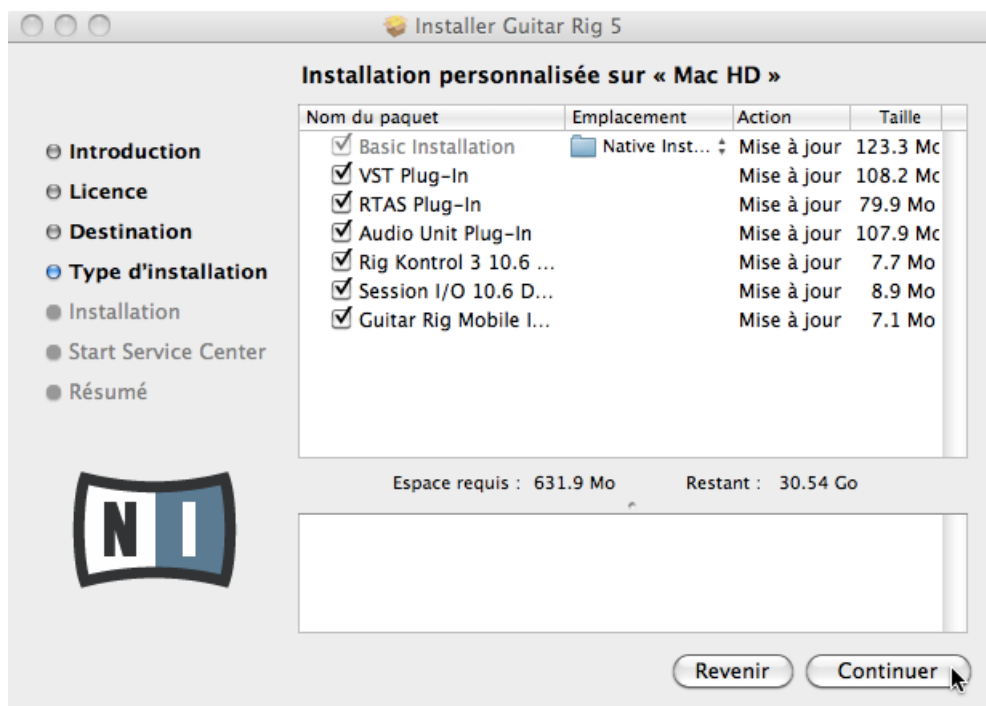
Installer Guitar Rig 5

Installation personnalisée sur « Mac HD »

Introduction
Licence
Destination
Type d'installation
Installation
Start Service Center
Résumé

| Nom du paquet | Emplacement | Action | Taille |
|---|---|---|---|
| Basic Installation | Native Inst... | Mise à jour | 123.3 Mc |
| VST Plug-In | | Mise à jour | 108.2 Mc |
| RTAS Plug-In | | Mise à jour | 79.9 Mo |
| Audio Unit Plug-In | | Mise à jour | 107.9 Mc |
| Rig Kontrol 3 10.6 ... | | Mise à jour | 7.7 Mo |
| Session I/O 10.6 D... | | Mise à jour | 8.9 Mo |
| Guitar Rig Mobile I... | | Mise à jour | 7.1 Mo |

Espace requis : 631.9 Mo Restant : 30.54 Go

NI

Revenir Continuer